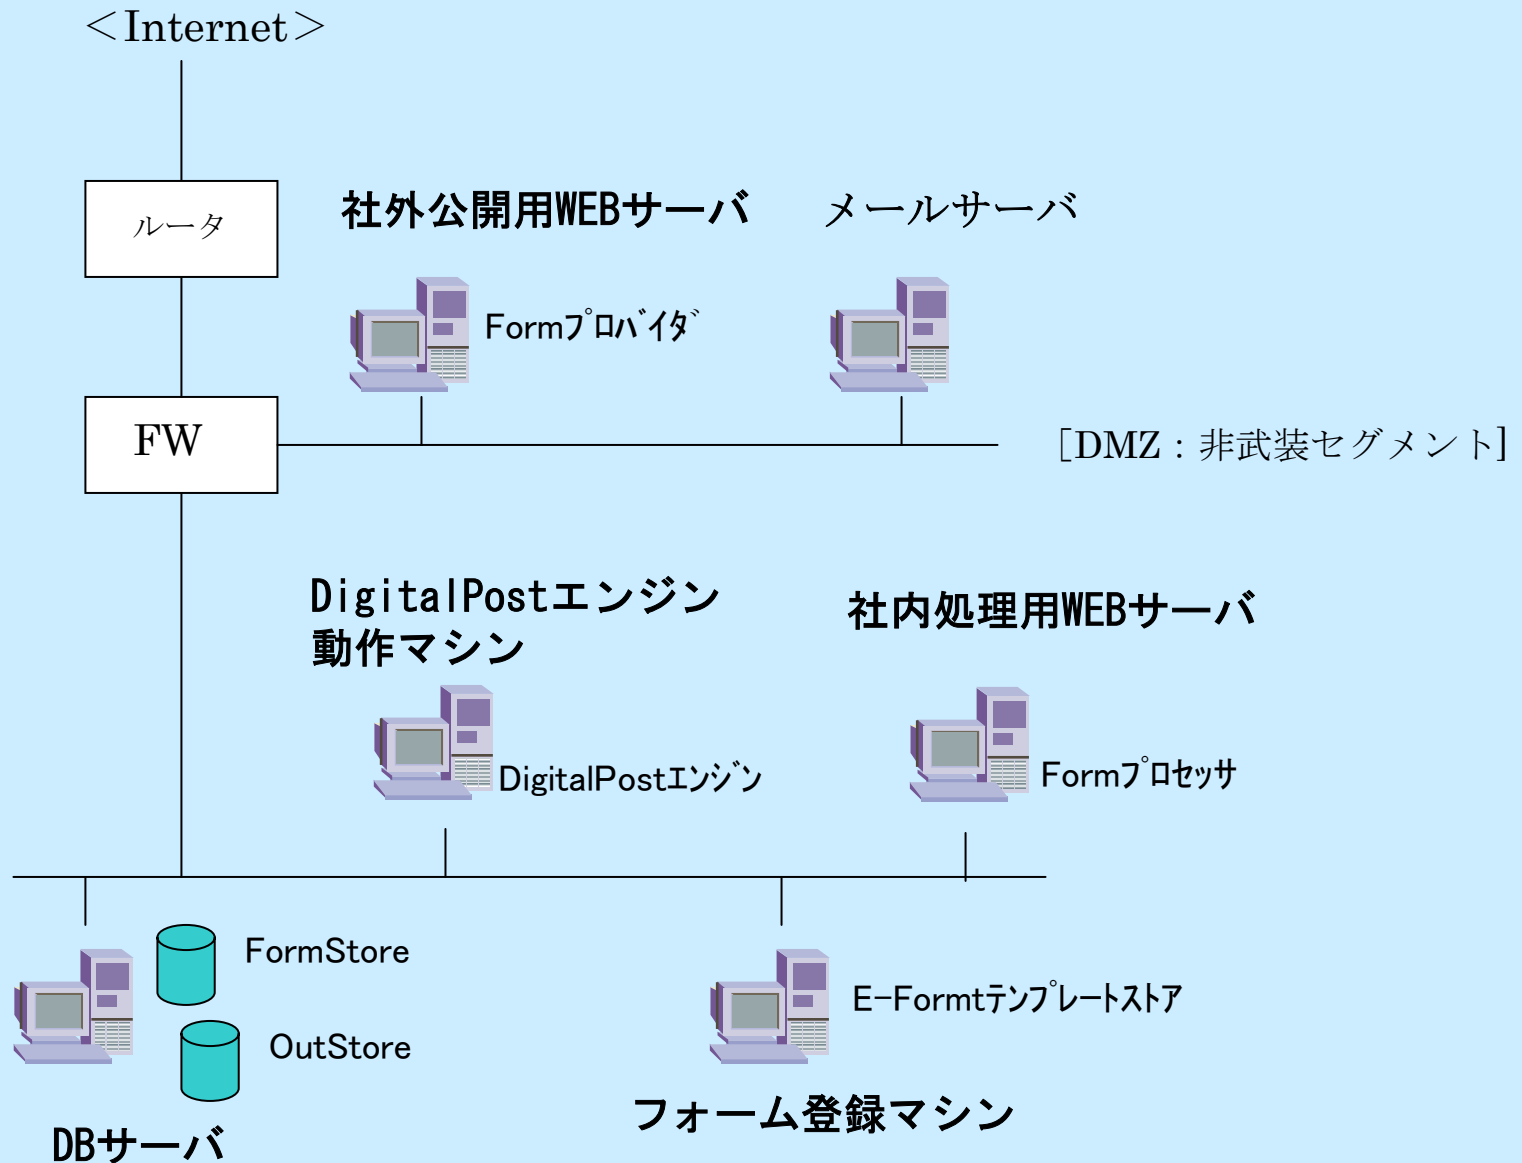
＜Internet＞

ルータ

社外公開用WEBサーバ

メールサーバ

Formﾌﾟﾛﾊﾞｲﾀﾞ

FW

［DMZ：非武装セグメント］

DigitalPostエンジン
動作マシン

社内処理用WEBサーバ

DigitalPostｴﾝｼﾞﾝ

Formﾌﾟﾛｾｯｻ

FormStore

OutStore

E-Formtﾃﾝﾌﾟﾚｰﾄｽﾄｱ

フォーム登録マシン

DBサーバ